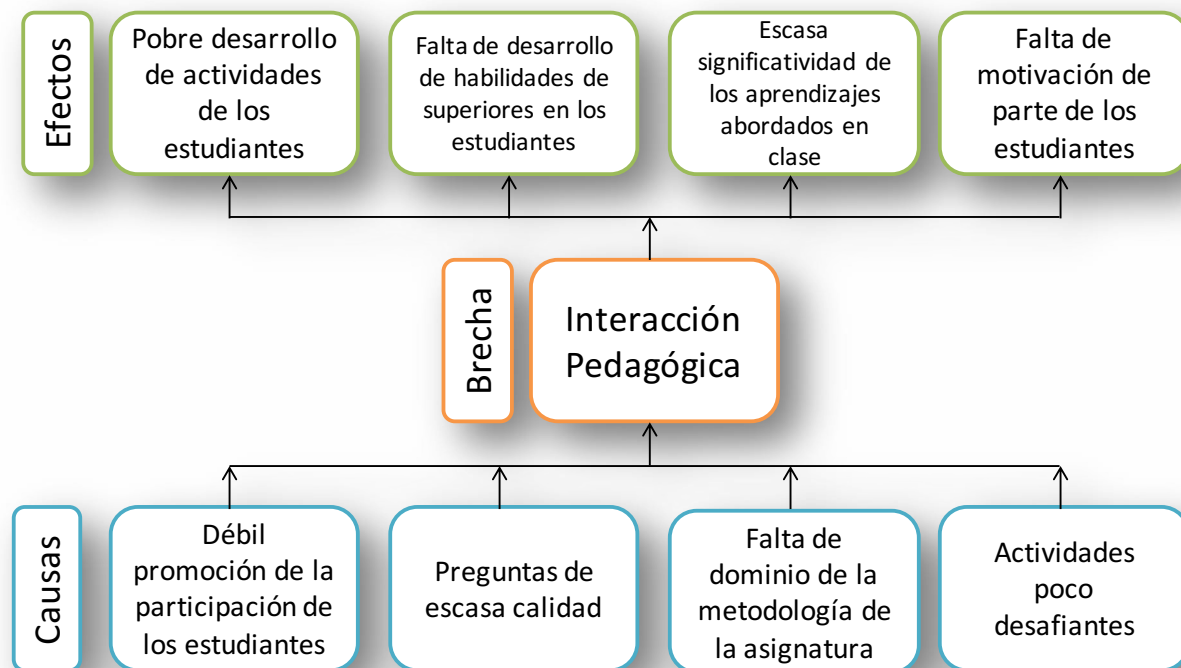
Efectos

Pobre desarrollo de actividades de los estudiantes

Falta de desarrollo de habilidades de superiores en los estudiantes

Escasa significatividad de los aprendizajes abordados en clase

Falta de motivación de parte de los estudiantes

Brecha

Interacción Pedagógica

Causas

Débil promoción de la participación de los estudiantes

Preguntas de escasa calidad

Falta de dominio de la metodología de la asignatura

Actividades poco desafiantes